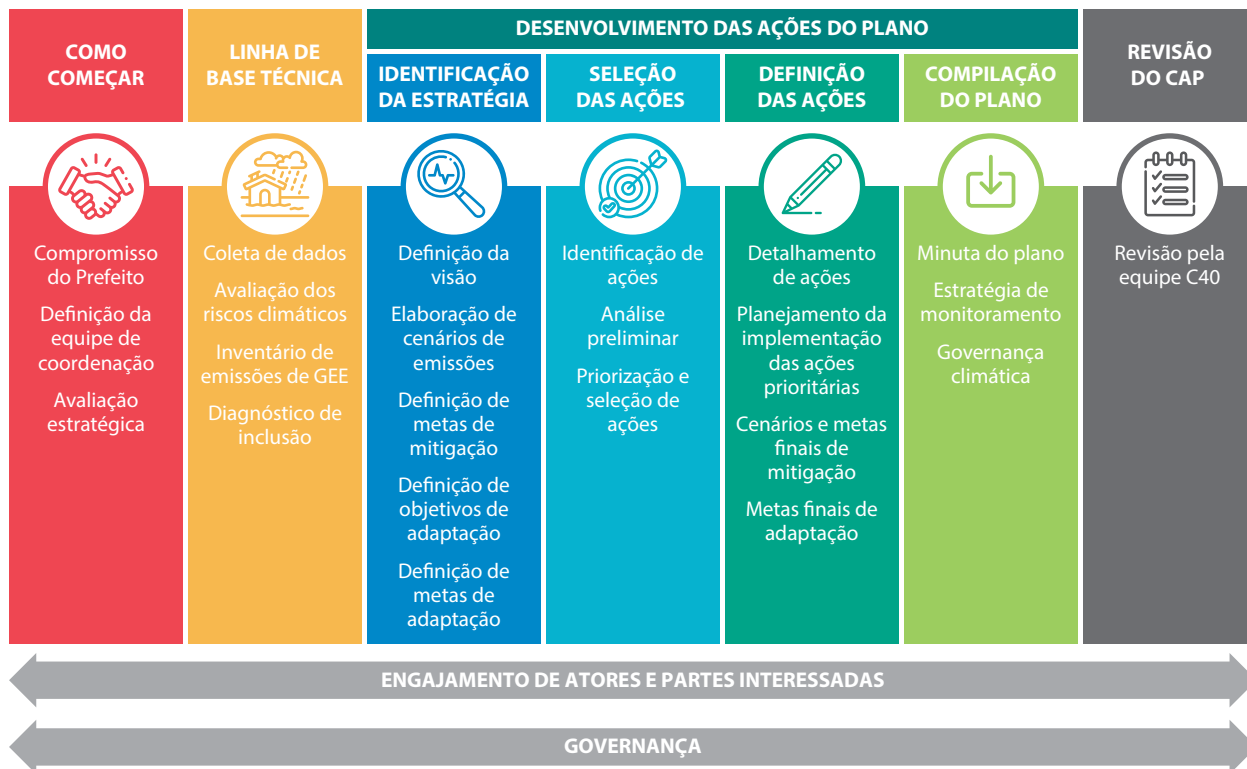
COMO COMEÇAR

LINHA DE BASE TÉCNICA

DESENVOLVIMENTO DAS AÇÕES DO PLANO

IDENTIFICAÇÃO DA ESTRATÉGIA

SELEÇÃO DAS AÇÕES

DEFINIÇÃO DAS AÇÕES

COMPILAÇÃO DO PLANO

REVISÃO DO CAP

Compromisso do Prefeito

Definição da equipe de coordenação

Avaliação estratégica

Coleta de dados

Avaliação dos riscos climáticos

Inventário de emissões de GEE

Diagnóstico de inclusão

Definição da visão

Elaboração de cenários de emissões

Definição de metas de mitigação

Definição de objetivos de adaptação

Definição de metas de adaptação

Identificação de ações

Análise preliminar

Priorização e seleção de ações

Detalhamento de ações

Planejamento da implementação das ações prioritárias

Cenários e metas finais de mitigação

Metas finais de adaptação

Minuta do plano

Estratégia de monitoramento

Governança climática

Revisão pela equipe C40

ENGAJAMENTO DE ATORES E PARTES INTERESSADAS

GOVERNANÇA